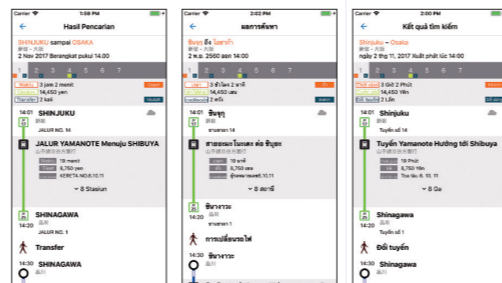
Carrier 2:00 PM

Hasil Pencarian

SHINJUKU sampai OSAKA

新宿 - 大阪

2 Nov 2017 Berangkat pukul 14.00

Waktu 3 jam 2 menit

14,450 yen

Transfer 2 kali

14:01 SHINJUKU

新宿

JALUR NO. 14

JALUR YAMANOTE Menuju SHIBUYA

山手線渋谷方面行

19 menit

8,750 yen

KERETA NO.8,10,11

8 Stasiun

14:20 SHINAGAWA

品川

JALUR NO. 1

Transfer

14:30 SHINAGAWA

品川

Carrier 2:00 PM

ผลการค้นหา

ชินจูกุ ถึง โอซาก้า

新宿 - 大阪

2 พ.ย. 2560 ออก 14.00

3 ชั่วโมง 2 นาที

14,450 เยน

2 ครั้ง

14:01 ชินจูกุ

新宿

ชานชลา 14

สายยะมะโนะเตะ ต่อ ชิบุยะ

山手線渋谷方面行

19 นาที

8,750 เยน

8 สถานี

14:20 ชินางาวะ

品川

ชานชลา 1

การเปลี่ยนรถไฟ

14:30 ชินางาวะ

品川

Carrier 2:00 PM

Kết quả tìm kiếm

Shinjuku - Osaka

新宿 - 大阪

Ngày 2 thg 11, 2017 Xuất phát lúc 14:00

3 Giờ 2 Phút

14,450 Yên

2 Lần

14:01 Shinjuku

新宿

Tuyến số 14

Tuyến Yamanote Hướng tới Shibuya

山手線渋谷方面行

19 Phút

8,750 Yên

Toa số 8, 10, 11

8 Ga

14:20 Shinagawa

品川

Tuyến số 1

Đổi tuyến

14:30 Shinagawa

品川